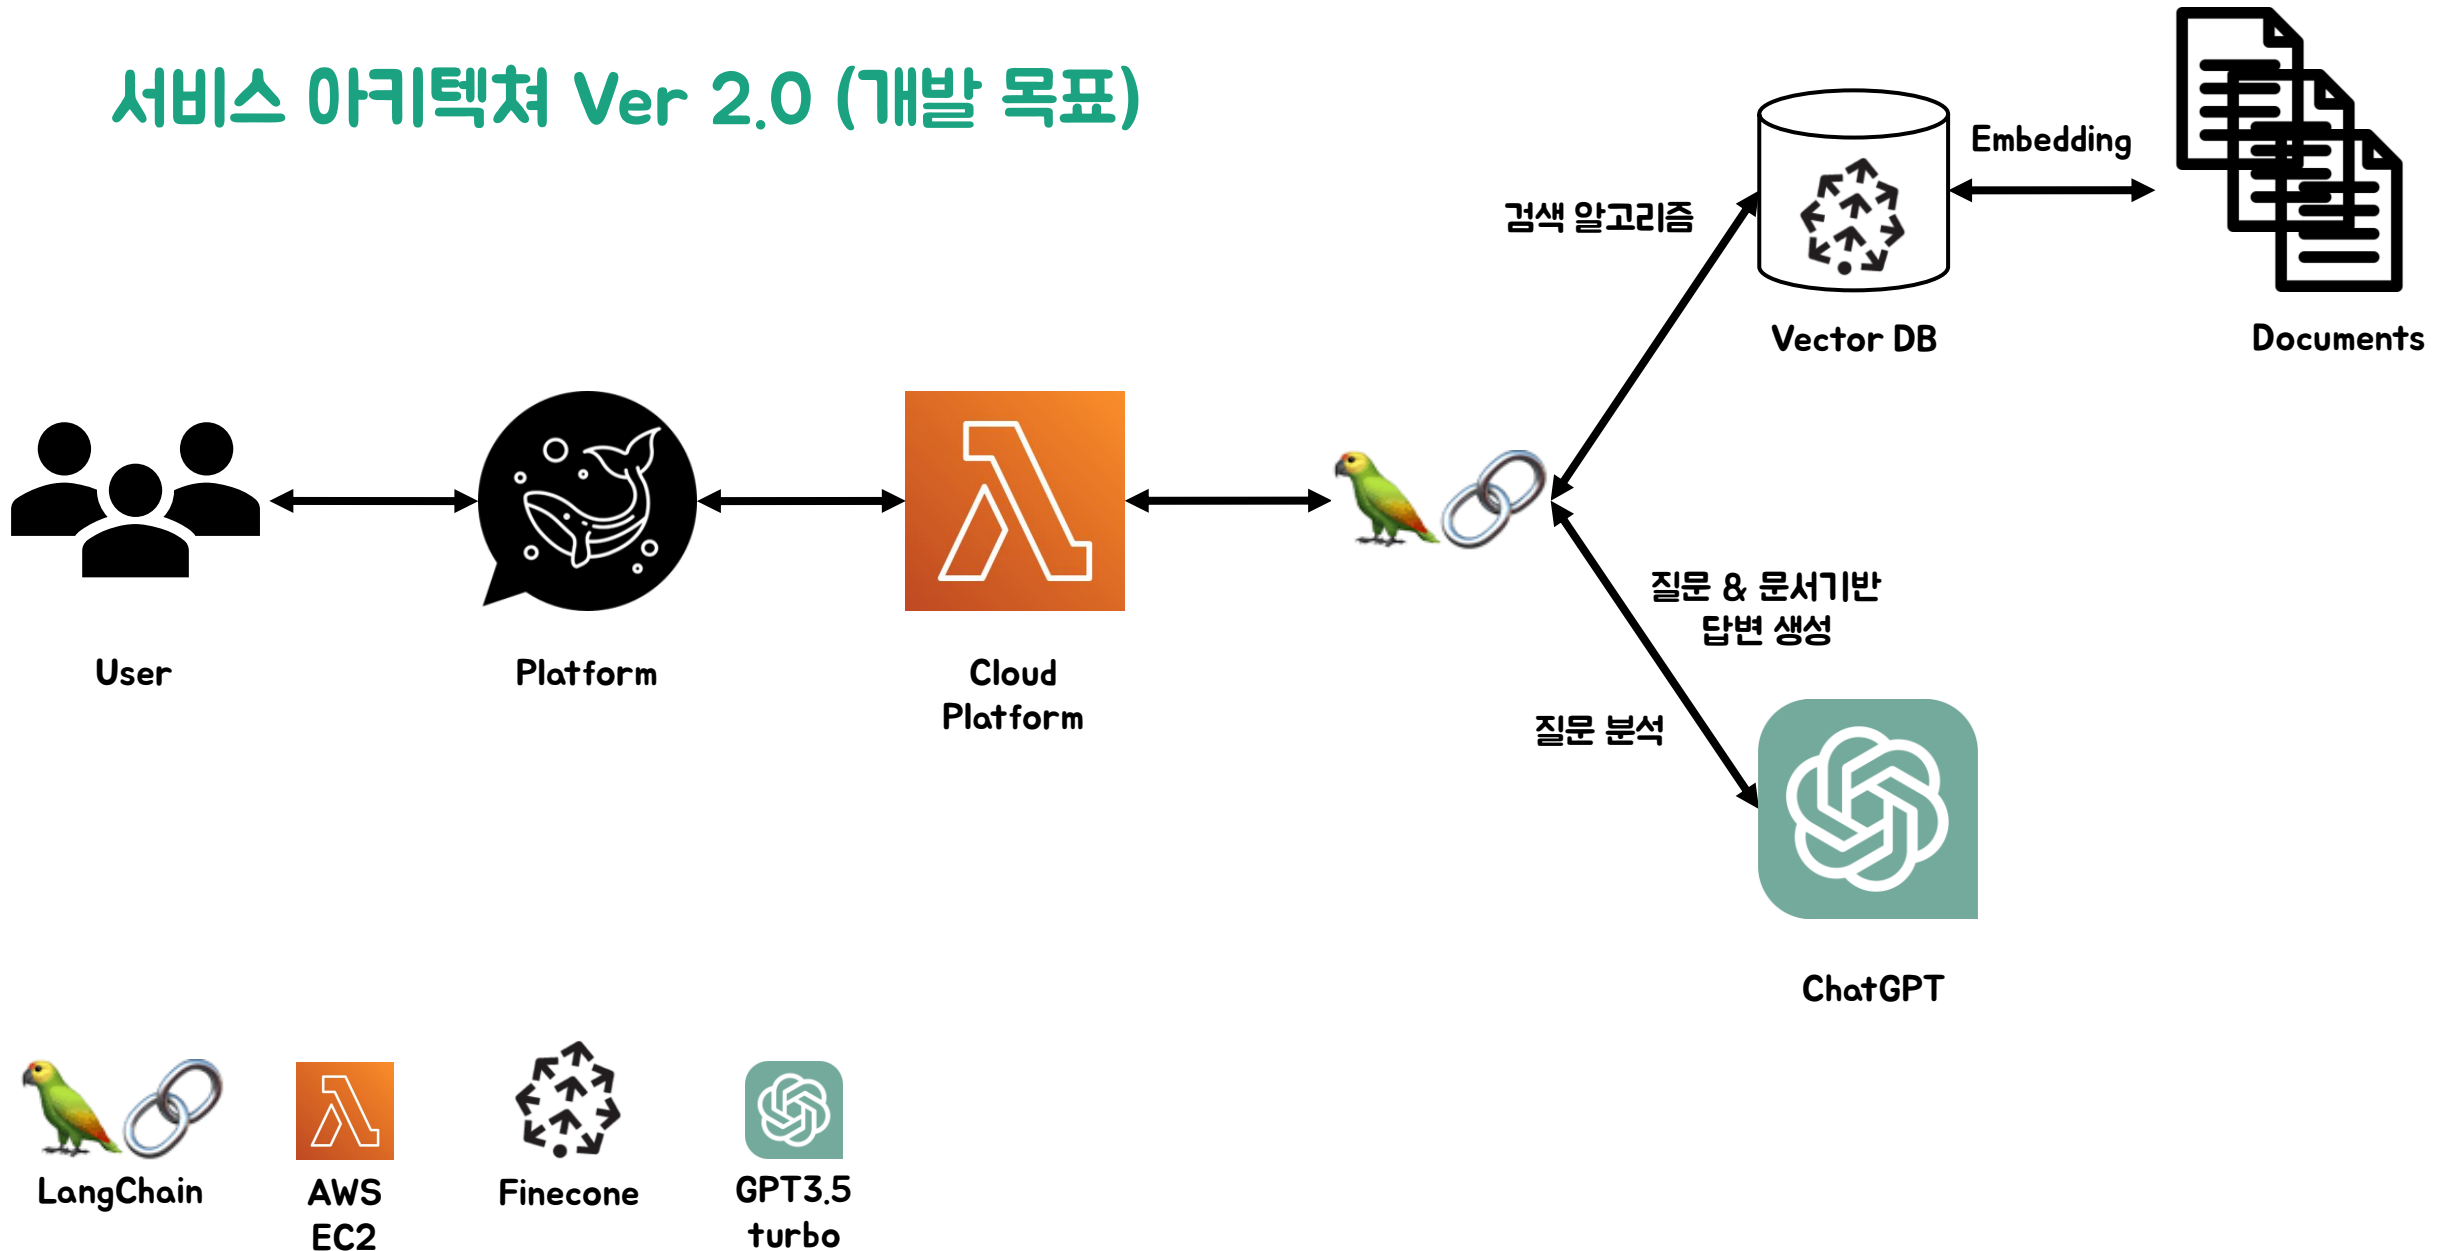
서비스 아키텍처 Ver 2.0 (개발 목표)

Embedding

검색 알고리즘

Vector DB

Documents

User

Platform

Cloud Platform

질문 & 문서기반 답변 생성

질문 분석

ChatGPT

LangChain

AWS EC2

Finecone

GPT3.5 turbo